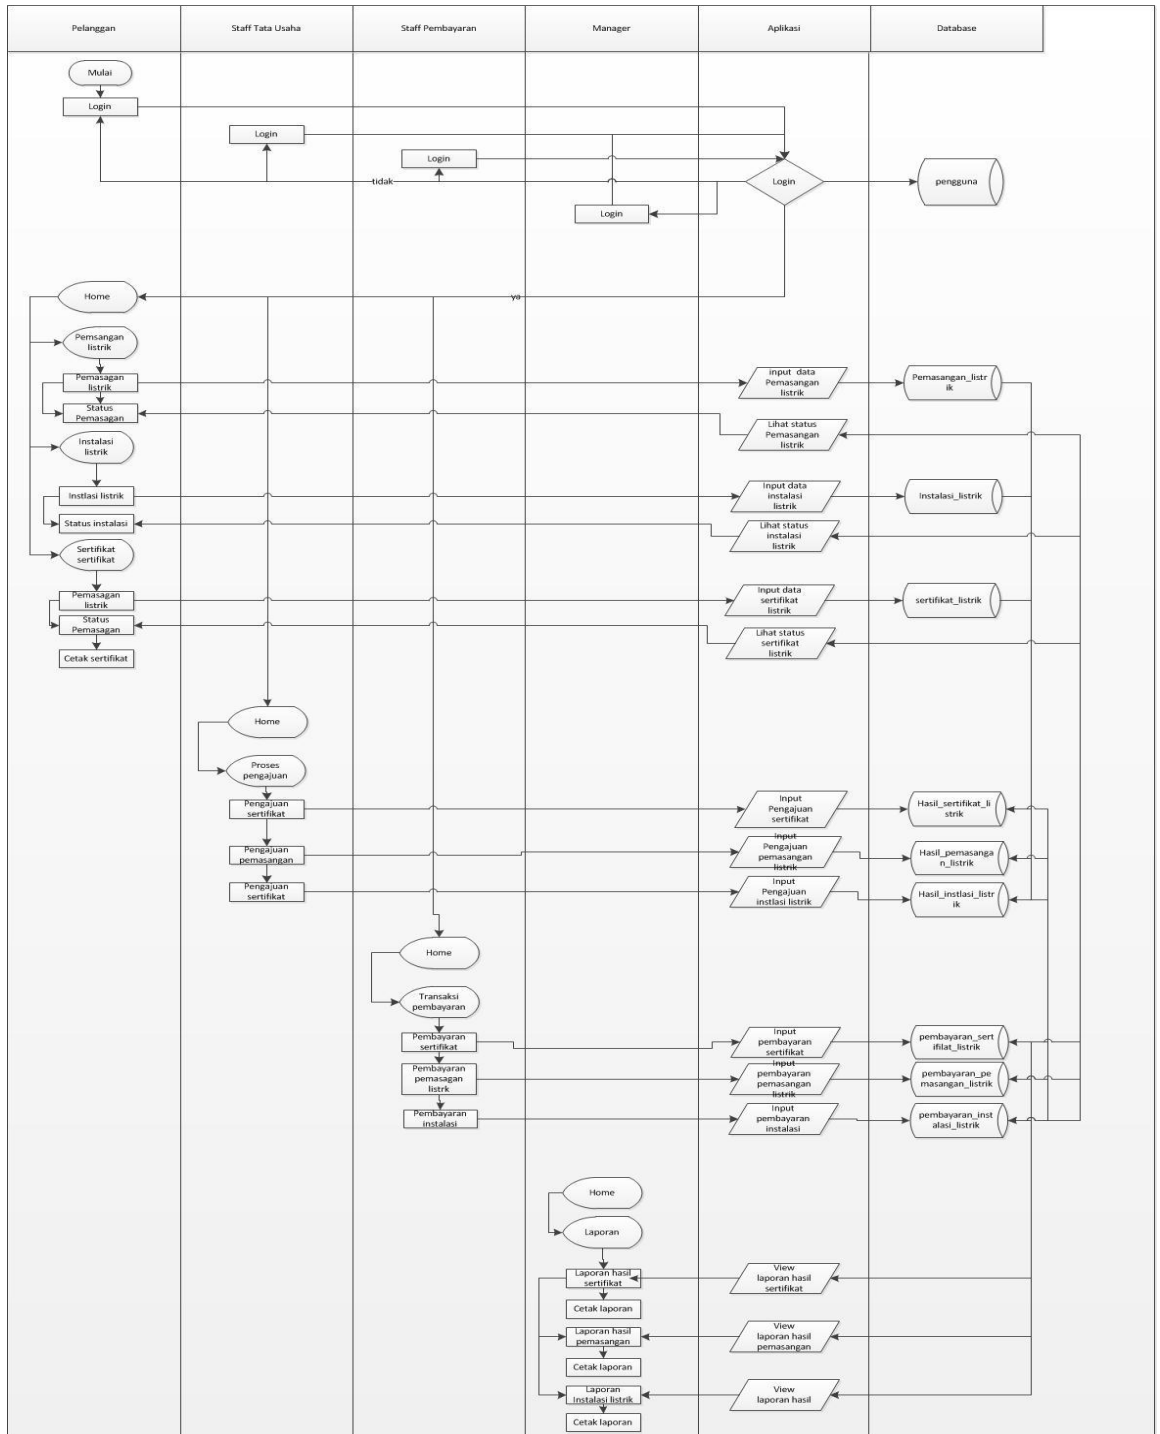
Pelanggan

Staff Tata Usaha

Staff Pembayaran

Manager

Aplikasi

Database

Mulai

Login

Login

Login

tidak

Login

Login

pengguna

Home

ya

Pemsangan listrik

Pemasagan listrik

input data Pemasangan listrik

Pemasangan_listrik

Status Pemasagan

Lihat status Pemasangan listrik

Instalasi listrik

Instlasi listrik

Input data instalasi listrik

Instalasi_listrik

Status instalasi

Lihat status instalasi listrik

Sertifikat sertifikat

Pemasagan listrik

Input data sertifikat listrik

sertifikat_listrik

Status Pemasagan

Lihat status sertifikat listrik

Cetak sertifikat

Home

Proses pengajuan

Pengajuan sertifikat

Input Pengajuan sertifikat

Hasil_sertifikat_listrik

Pengajuan pemasangan

Input Pengajuan pemasangan listrik

Hasil_pemasangan_listrik

Pengajuan sertifikat

Input Pengajuan instlasi listrik

Hasil_instlasi_listrik

Home

Transaksi pembayaran

Pembayaran sertifikat

Input pembayaran sertifikat

pembayaran_sertifilat_listrik

Pembayaran pemasagan listrk

Input pembayaran pemasangan listrik

pembayaran_pemasangan_listrik

Pembayaran instalasi

Input pembayaran instalasi

pembayaran_instalasi_listrik

Home

Laporan

Laporan hasil sertifikat

View laporan hasil sertifikat

Cetak laporan

Laporan hasil pemasangan

View laporan hasil pemasangan

Cetak laporan

Laporan Instalasi listrik

View laporan hasil

Cetak laporan